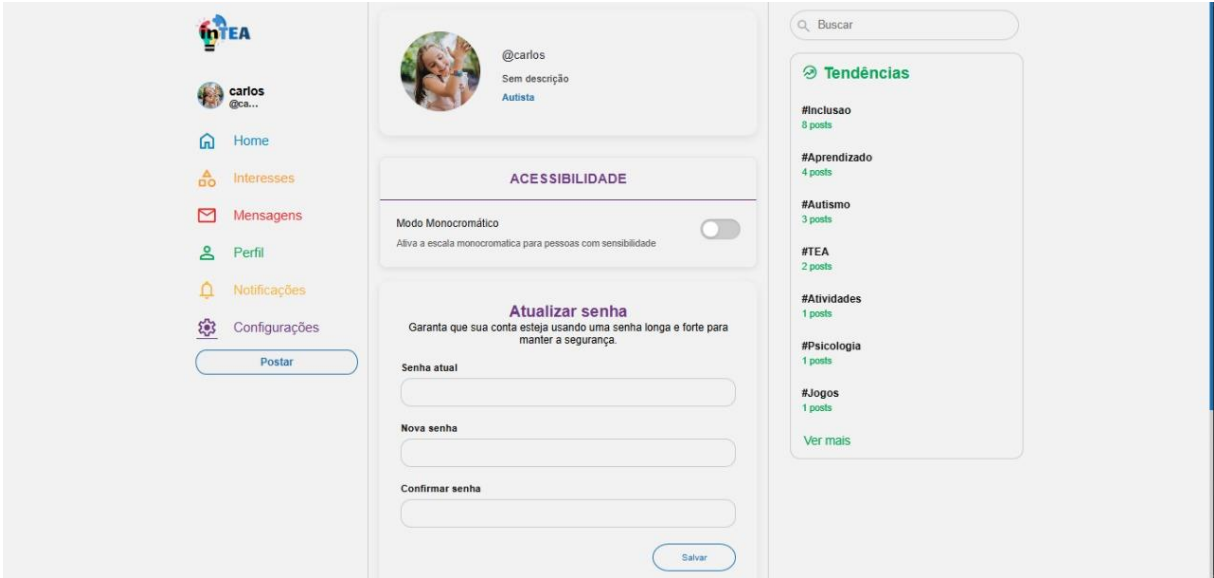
inTEA

carlos
@ca...

Home
Interesses
Mensagens
Perfil
Notificações
Configurações
Postar

@carlos
Sem descrição
Autista

ACESSIBILIDADE

Modo Monocromático
Ativa a escala monocromatica para pessoas com sensibilidade

Atualizar senha
Garanta que sua conta esteja usando uma senha longa e forte para manter a segurança.

Senha atual

Nova senha

Confirmar senha

Salvar

Buscar

Tendências

#Inclusao
8 posts

#Aprendizado
4 posts

#Autismo
3 posts

#TEA
2 posts

#Atividades
1 posts

#Psicologia
1 posts

#Jogos
1 posts

Ver mais